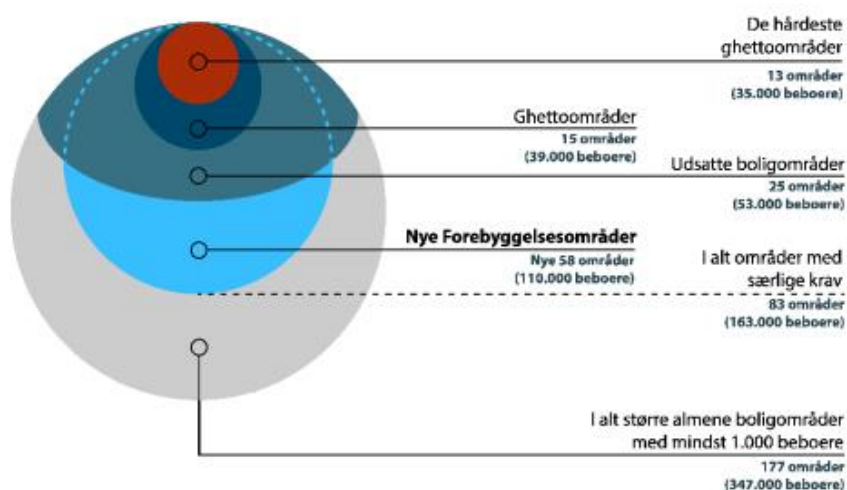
De hårdeste ghettoområder
13 områder
(35.000 beboere)

Ghettoområder
15 områder
(39.000 beboere)

Udsatte boligområder
25 områder
(53.000 beboere)

Nye Forebyggelsesområder
Nye 58 områder
(110.000 beboere)

I alt områder med særlige krav
83 områder
(163.000 beboere)

I alt større almene boligområder med mindst 1.000 beboere
177 områder
(347.000 beboere)